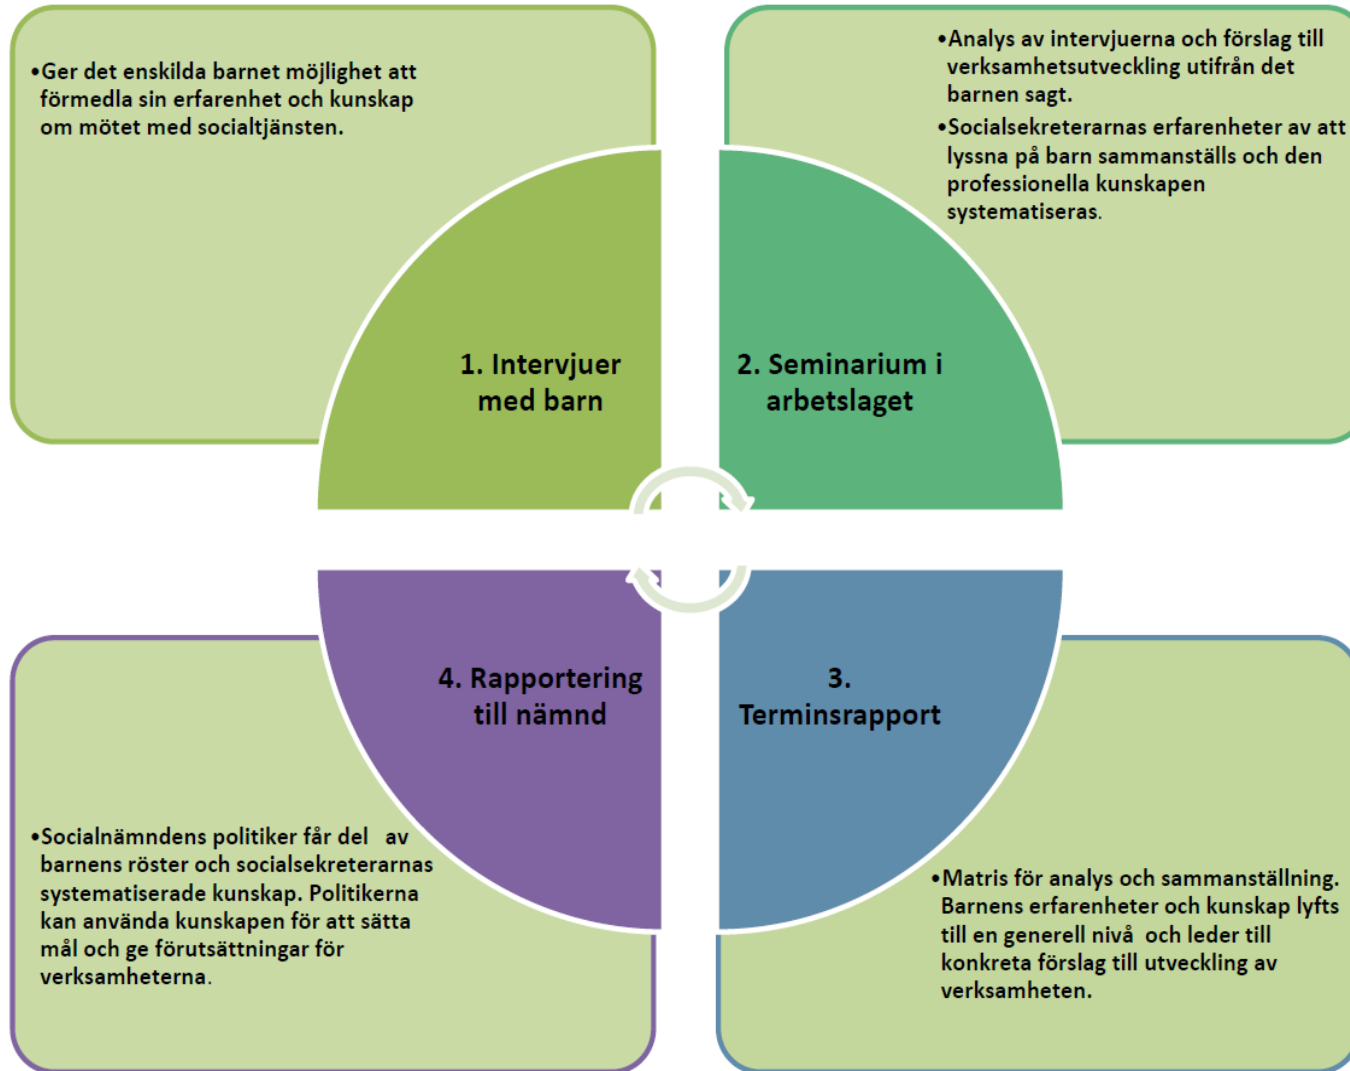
•Ger det enskilda barnet möjlighet att förmedla sin erfarenhet och kunskap om mötet med socialtjänsten.

•Analys av intervjuerna och förslag till verksamhetsutveckling utifrån det barnen sagt.

•Socialsekreterarnas erfarenheter av att lyssna på barn sammanställs och den professionella kunskapen systematiseras.

1. Intervjuer med barn

2. Seminarium i arbetslaget

4. Rapportering till nämnd

3. Terminsrapport

•Socialnämndens politiker får del av barnens röster och socialsekreterarnas systematiserade kunskap. Politikerna kan använda kunskapen för att sätta mål och ge förutsättningar för verksamheterna.

•Matris för analys och sammanställning. Barnens erfarenheter och kunskap lyfts till en generell nivå och leder till konkreta förslag till utveckling av verksamheten.